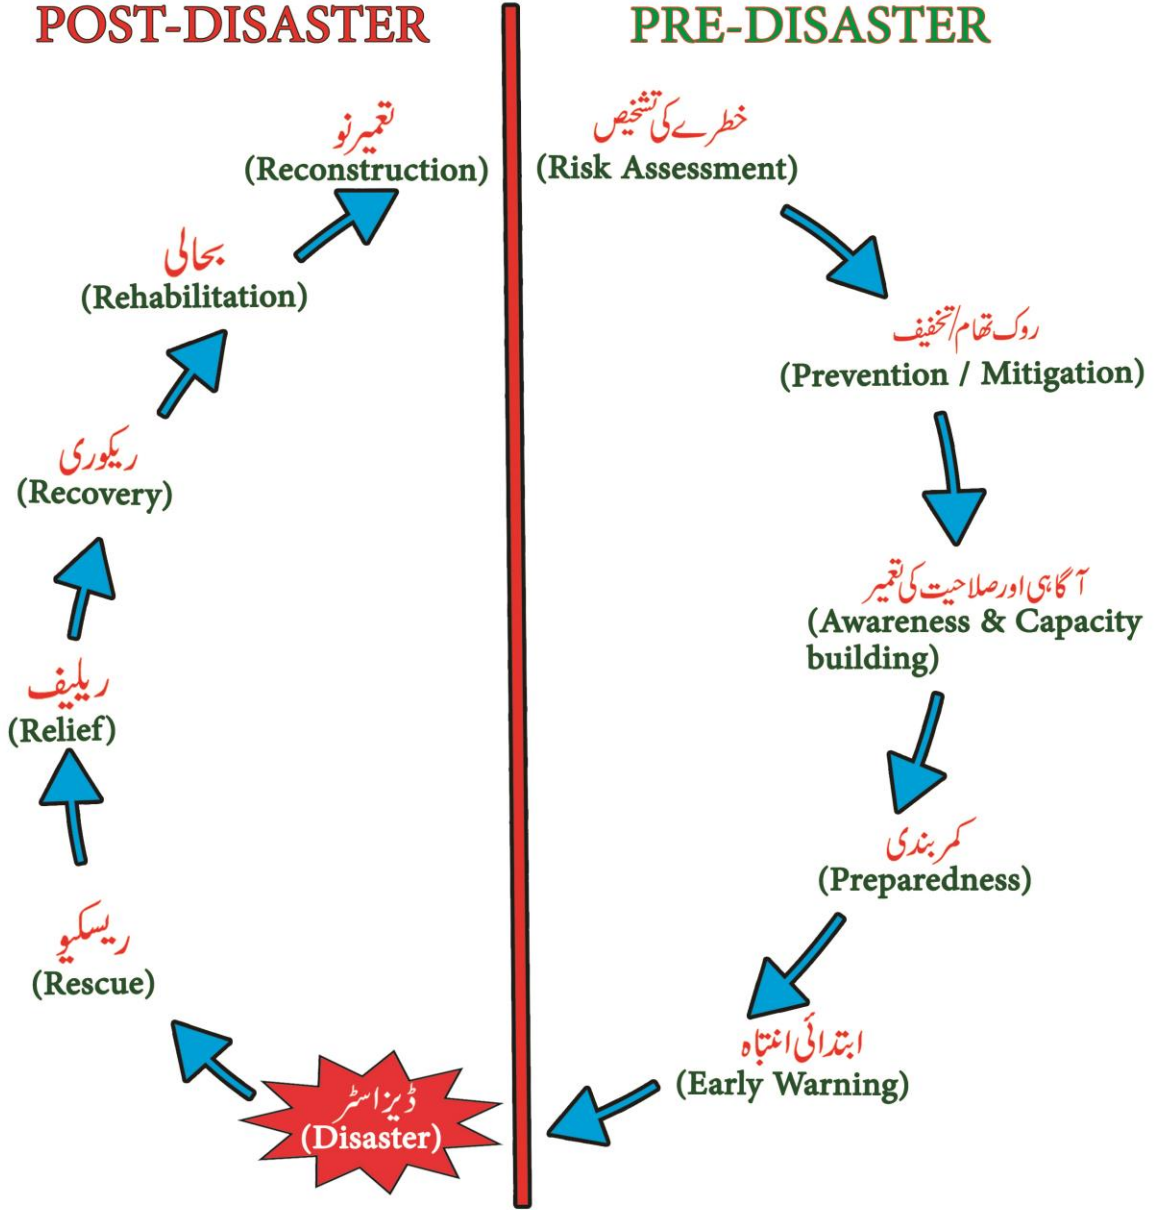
POST-DISASTER

PRE-DISASTER

خطرے کی تشخیص
(Risk Assessment)

روک تھام/تخفیف
(Prevention / Mitigation)

آگاہی اور صلاحیت کی تعمیر
(Awareness & Capacity building)

کمر بندی
(Preparedness)

ابتدائی انتباہ
(Early Warning)

ڈیزاسٹر
(Disaster)

ریسکیو
(Rescue)

ریلیف
(Relief)

ریکوری
(Recovery)

بحالی
(Rehabilitation)

تعمیر نو
(Reconstruction)